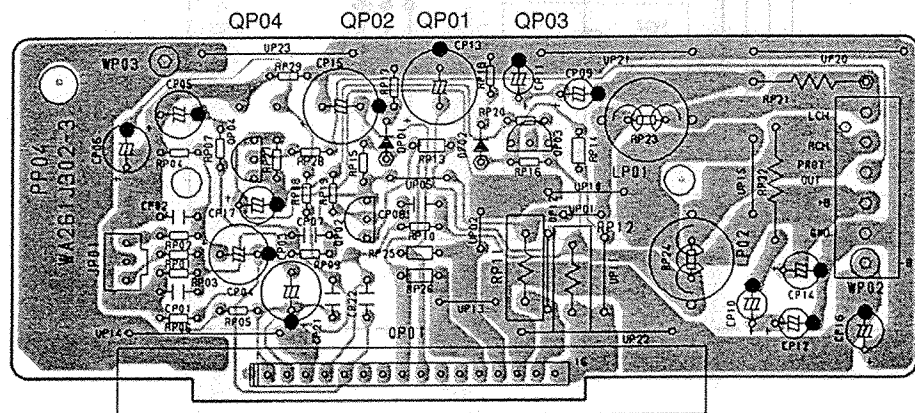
QP04 QP02 QP01 QP03

WP03
UP23
CP13
UP21
UP20
RP29
CP15
CP11
CP09
CP05
RP21
CP16
RP04
RP07
QP02
RP17
RP18
RP20
RP23
LCH
RCH
PROT
OUT
+B
GND
PP04
WA2B1J302-3
RP15
RP28
QP01
DP03
RP13
RP14
RP16
CP03
LP01
UP15
RP32
CP02
CP17
UP05
UP18
CP07
CP08
UP01
RP12
JP01
RP02
RP03
CP04
RP25
RP10
UP02
RP1
UP12
RP24
LP02
CP14
RP26
CP01
CP10
WP02
UP14
RP06
RP05
CP22
UP13
UP1
CP12
CP18
QP01
UP22
16